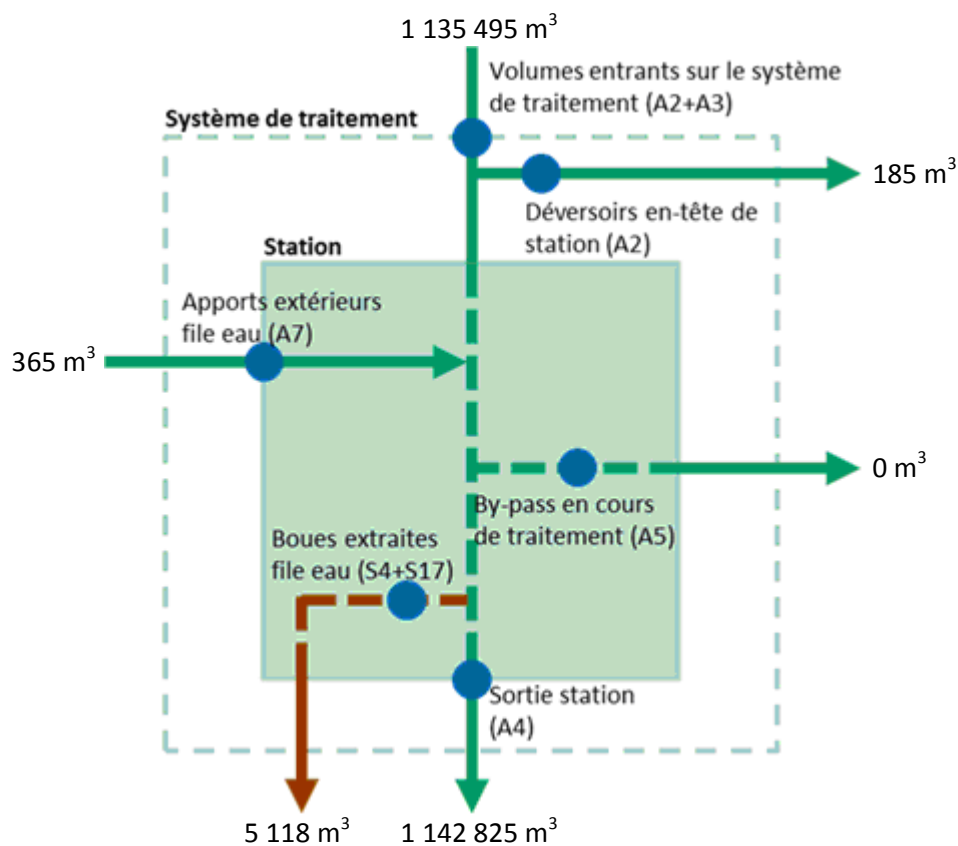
1 135 495 $m^3$

Volumes entrants sur le système de traitement (A2+A3)

Système de traitement

185 $m^3$

Déversoirs en-tête de station (A2)

Station

Apports extérieurs file eau (A7)

365 $m^3$

0 $m^3$

By-pass en cours de traitement (A5)

Boues extraites file eau (S4+S17)

Sortie station (A4)

5 118 $m^3$

1 142 825 $m^3$